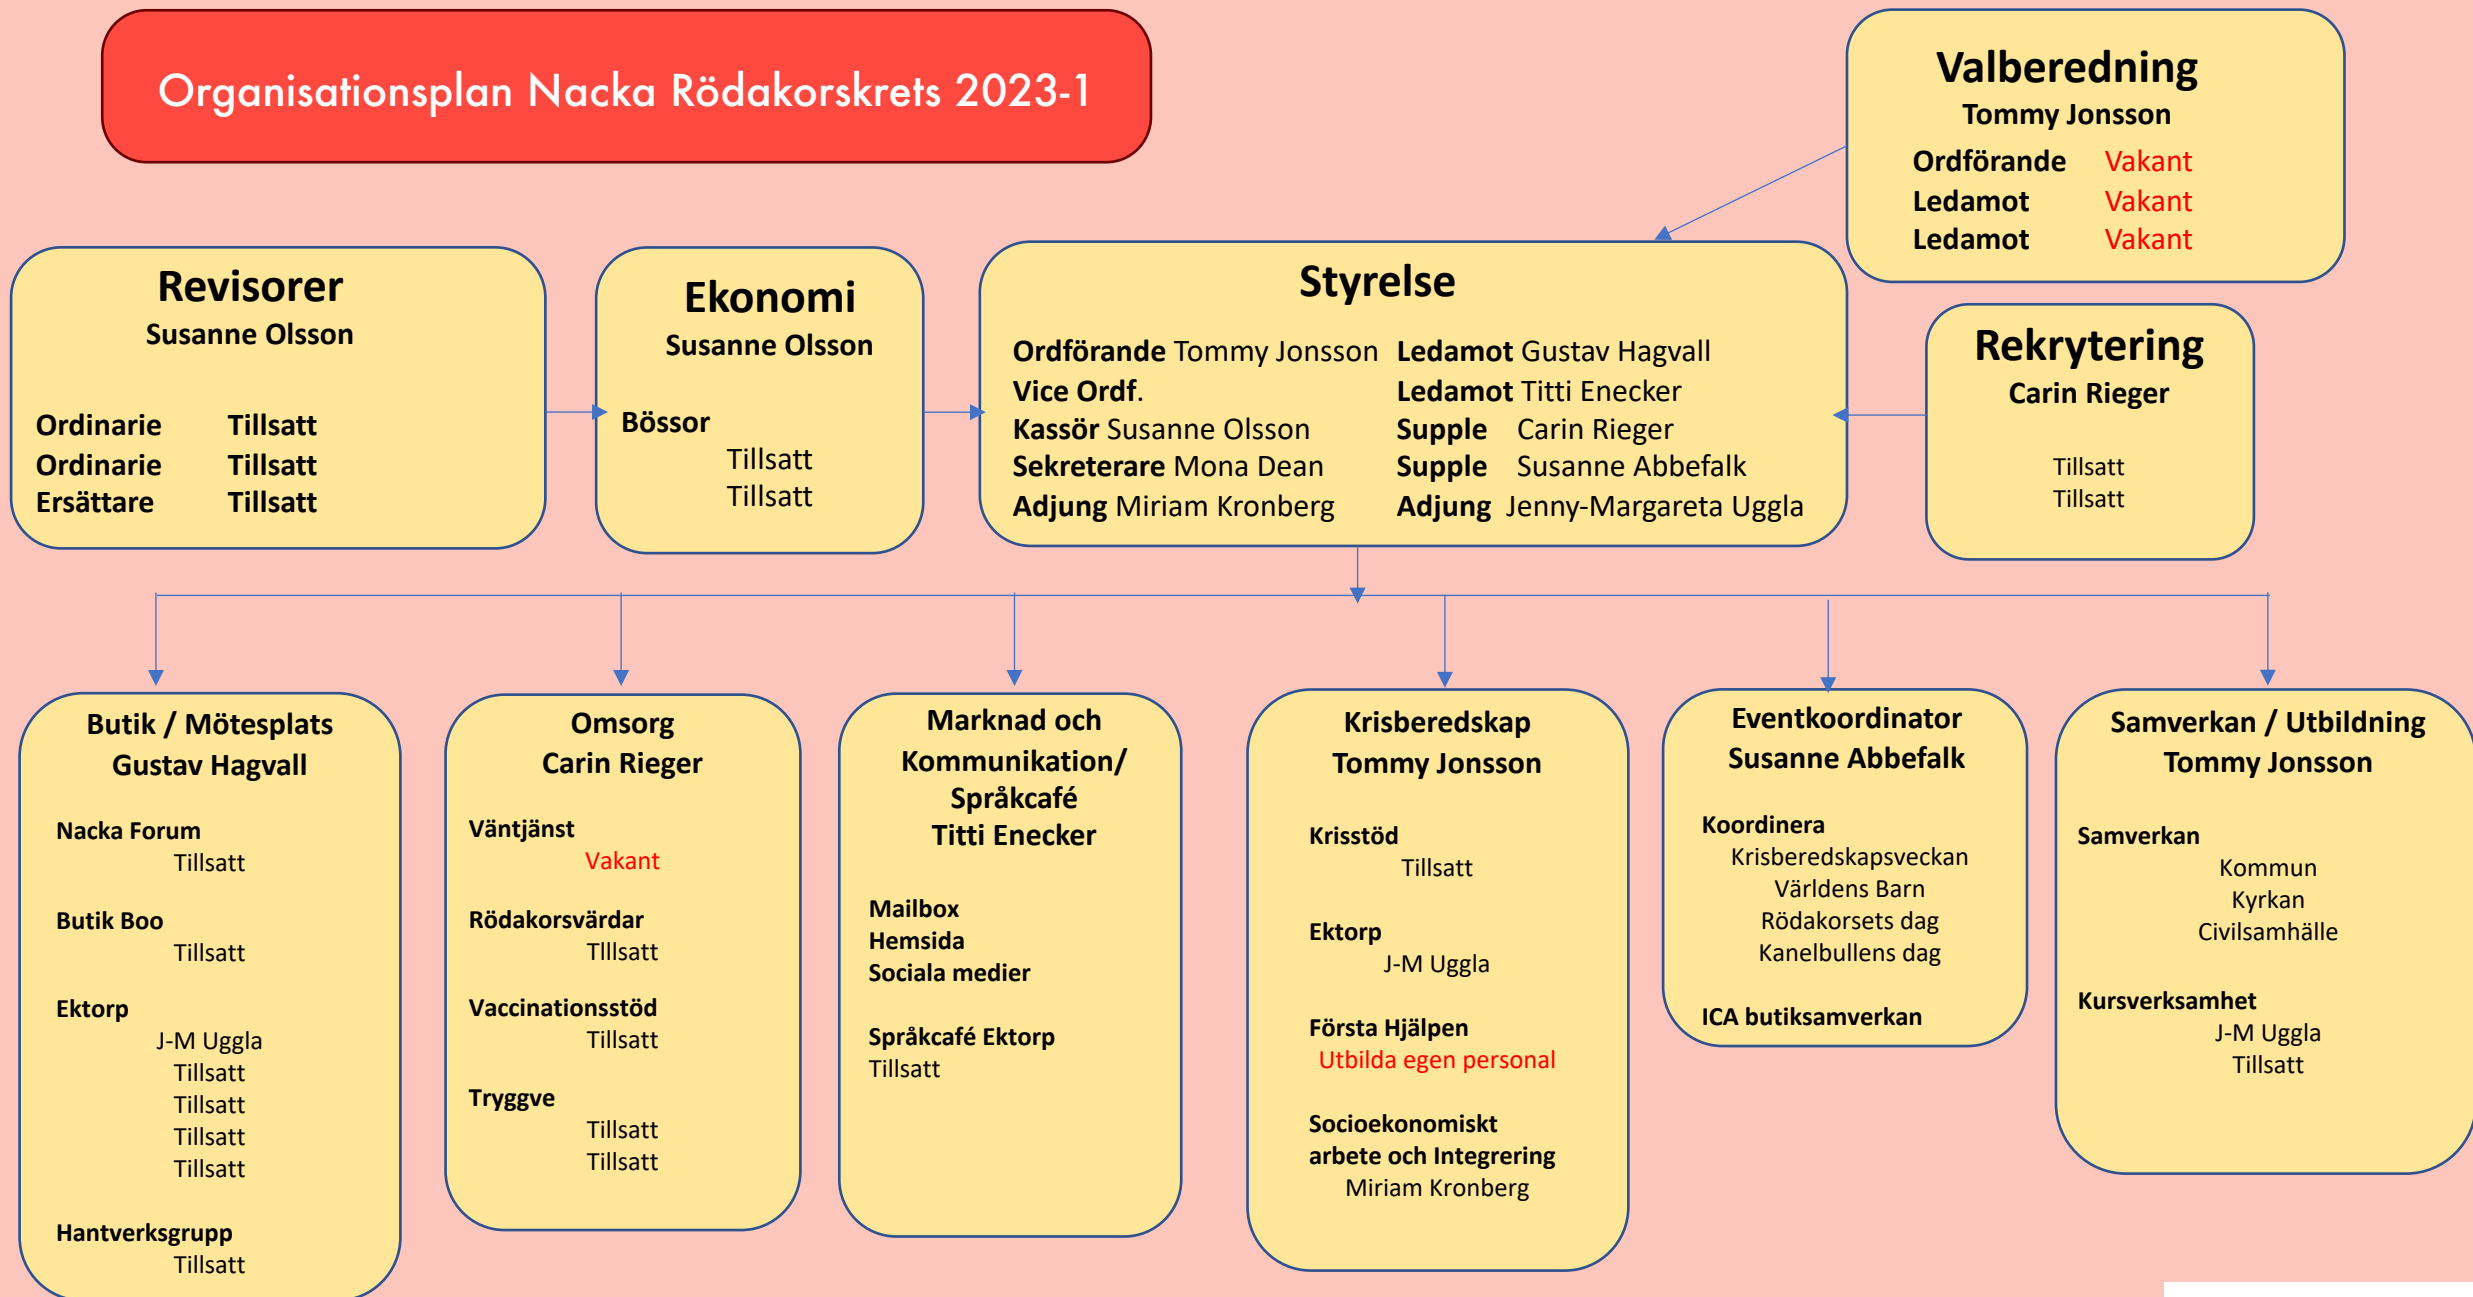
Organisationsplan Nacka Rödakorskrets 2023-1

Valberedning
Tommy Jonsson
Ordförande Vakant
Ledamot Vakant
Ledamot Vakant

Revisorer
Susanne Olsson

Ordinarie Tillsatt
Ordinarie Tillsatt
Ersättare Tillsatt

Ekonomi
Susanne Olsson

Bössor
Tillsatt
Tillsatt

Styrelse

Ordförande Tommy Jonsson
Vice Ordf.
Kassör Susanne Olsson
Sekreterare Mona Dean
Adjung Miriam Kronberg

Ledamot Gustav Hagvall
Ledamot Titti Enecker
Supple Carin Rieger
Supple Susanne Abbefalk
Adjung Jenny-Margareta Uggla

Rekrytering
Carin Rieger

Tillsatt
Tillsatt

Butik / Mötesplats
Gustav Hagvall

Nacka Forum
Tillsatt

Butik Boo
Tillsatt

Ektorp
J-M Uggla
Tillsatt
Tillsatt
Tillsatt
Tillsatt

Hantverksgrupp
Tillsatt

Omsorg
Carin Rieger

Väntjänst
Vakant

Rödakorsvärdar
Tlllsatt

Vaccinationsstöd
Tillsatt

Tryggve
Tillsatt
Tillsatt

Marknad och Kommunikation/ Språkcafé
Titti Enecker

Mailbox
Hemsida
Sociala medier

Språkcafé Ektorp
Tillsatt

Krisberedskap
Tommy Jonsson

Krisstöd
Tillsatt

Ektorp
J-M Uggla

Första Hjälpen
Utbilda egen personal

Socioekonomiskt arbete och Integrering
Miriam Kronberg

Eventkoordinator
Susanne Abbefalk

Koordinera
Krisberedskapsveckan
Världens Barn
Rödakorsets dag
Kanelbullens dag

ICA butiksamverkan

Samverkan / Utbildning
Tommy Jonsson

Samverkan
Kommun
Kyrkan
Civilsamhälle

Kursverksamhet
J-M Uggla
Tillsatt